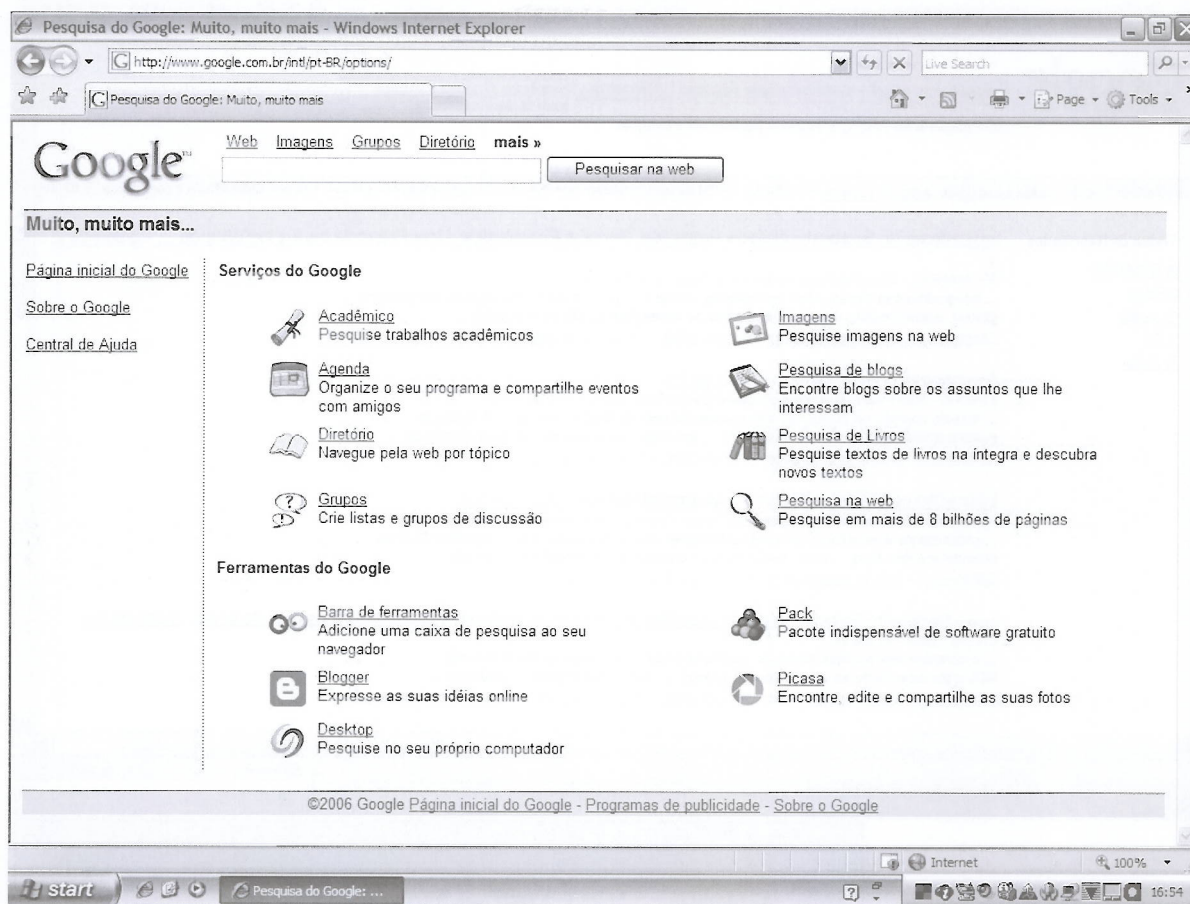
Pesquisa do Google: Muito, muito mais - Windows Internet Explorer

http://www.google.com.br/intl/pt-BR/options/

Live Search

Pesquisa do Google: Muito, muito mais

Page Tools

Google

Web Imagens Grupos Diretório mais »

Pesquisar na web

Muito, muito mais...

Página inicial do Google

Sobre o Google

Central de Ajuda

Serviços do Google

Acadêmico
Pesquise trabalhos acadêmicos

Agenda
Organize o seu programa e compartilhe eventos com amigos

Diretório
Navegue pela web por tópico

Grupos
Crie listas e grupos de discussão

Imagens
Pesquise imagens na web

Pesquisa de blogs
Encontre blogs sobre os assuntos que lhe interessam

Pesquisa de Livros
Pesquise textos de livros na íntegra e descubra novos textos

Pesquisa na web
Pesquise em mais de 8 bilhões de páginas

Ferramentas do Google

Barra de ferramentas
Adicione uma caixa de pesquisa ao seu navegador

Blogger
Expresse as suas idéias online

Desktop
Pesquise no seu próprio computador

Pack
Pacote indispensável de software gratuito

Picasa
Encontre, edite e compartilhe as suas fotos

©2006 Google Página inicial do Google - Programas de publicidade - Sobre o Google

Internet

100%

start

Pesquisa do Google: ...

16:54